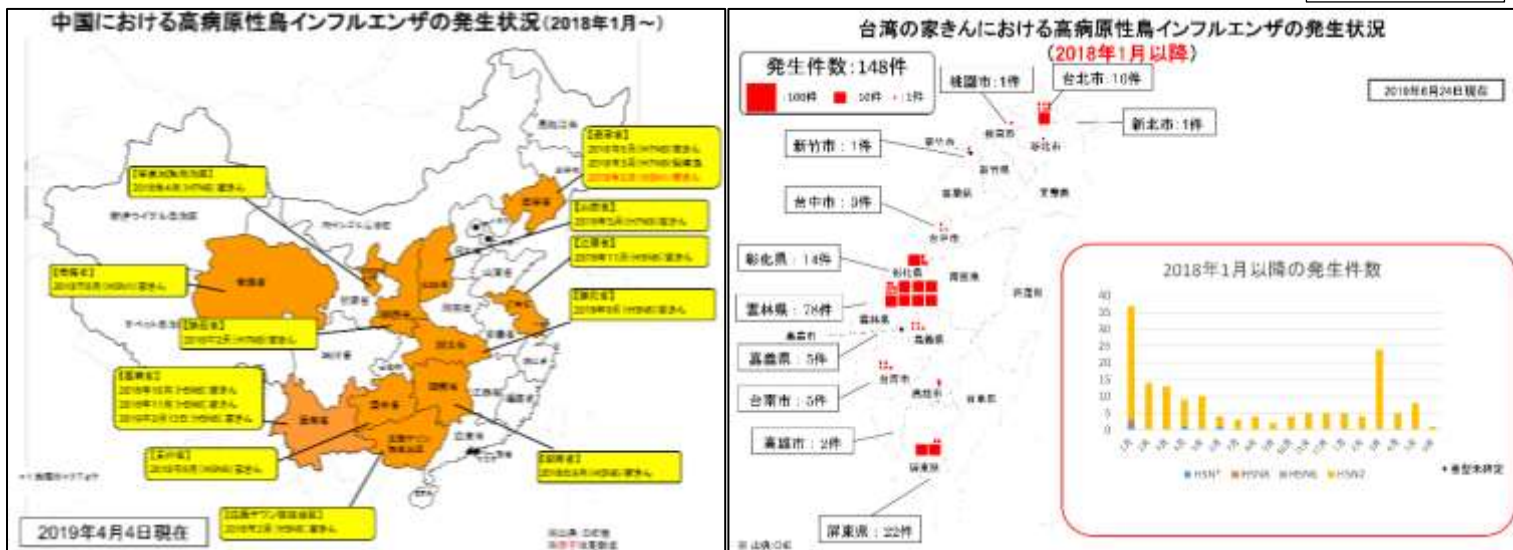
中国における高病原性鳥インフルエンザの発生状況(2018年1月～)

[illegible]

2019年4月4日現在

台湾の家きんにおける高病原性鳥インフルエンザの発生状況
(2018年1月以降)

発生件数:148件

100件 10件 1件

桃園市:1件

台北市:10件

新北市:1件

新竹市:1件

台中市:3件

彰化県:14件

雲林県:78件

嘉義県:5件

台南市:5件

高雄市:2件

屏東県:22件

2018年1月以降の発生件数

40
35
30
25
20
15
10
5
0

H5N1 H5N6 H5N8 H5N2 亜型未特定